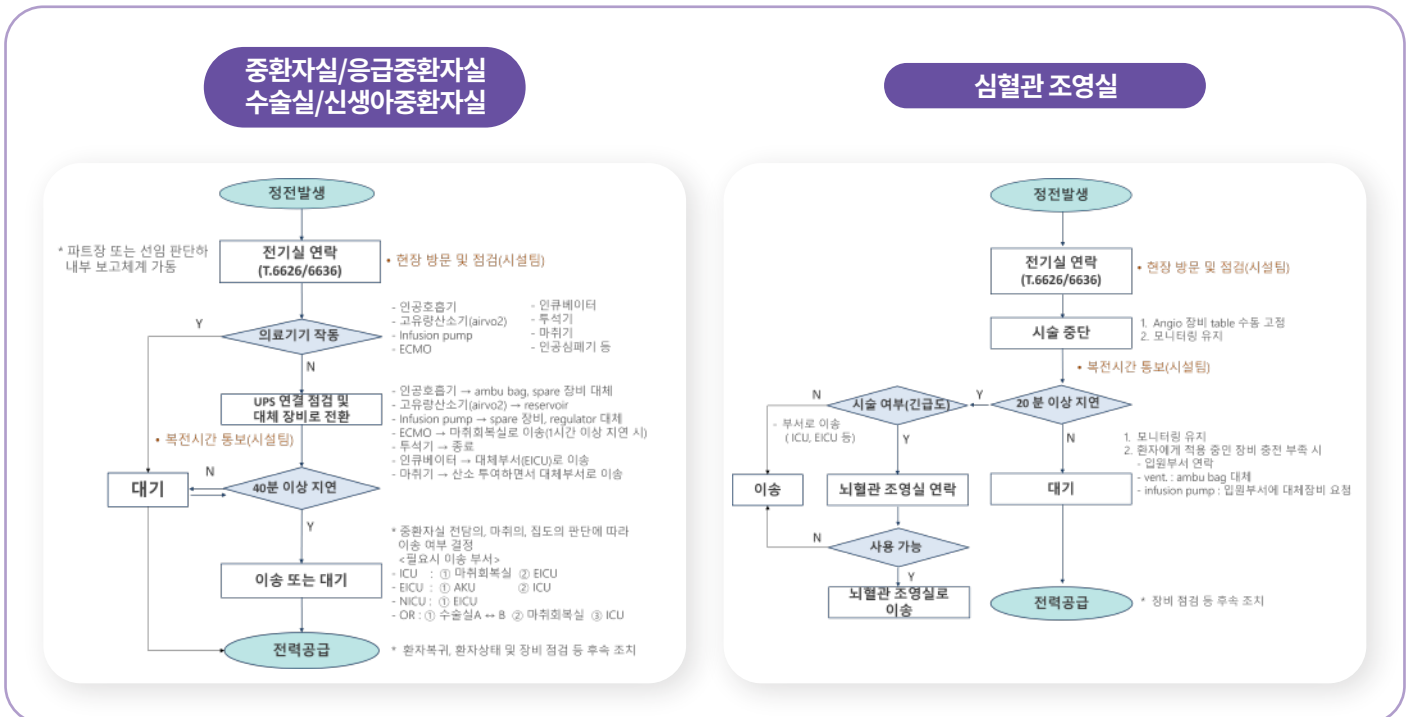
중환자실/응급중환자실
수술실/신생아중환자실

정전발생

* 파트장 또는 선임 판단하 내부 보고체계 가동

전기실 연락
(T.6626/6636)

• 현장 방문 및 점검(시설팀)

- 인공호흡기
- 고유량산소기(airvo2)
- Infusion pump
- ECMO

- 인큐베이터
- 투석기
- 마취기
- 인공심폐기 등

Y

의료기기 작동

N

UPS 연결 점검 및 대체 장비로 전환

- 인공호흡기 → ambu bag, spare 장비 대체
- 고유량산소기(airvo2) → reservoir
- Infusion pump → spare 장비, regulator 대체
- ECMO → 마취회복실로 이송(1시간 이상 지연 시)
- 투석기 → 종료
- 인큐베이터 → 대체부서(EICU)로 이송
- 마취기 → 산소 투여하면서 대체부서로 이송

• 복전시간 통보(시설팀)

대기

N

40분 이상 지연

Y

* 중환자실 전담의, 마취의, 집도의 판단에 따라 이송 여부 결정
<필요시 이송 부서>
- ICU : ① 마취회복실 ② EICU
- EICU : ① AKU ② ICU
- NICU : ① EICU
- OR : ① 수술실A ↔ B ② 마취회복실 ③ ICU

이송 또는 대기

전력공급

* 환자복귀, 환자상태 및 장비 점검 등 후속 조치

심혈관 조영실

정전발생

전기실 연락
(T.6626/6636)

• 현장 방문 및 점검(시설팀)

시술 중단

1. Angio 장비 table 수동 고정
2. 모니터링 유지

• 복전시간 통보(시설팀)

N

시술 여부(긴급도)

Y

20 분 이상 지연

- 부서로 이송
(ICU, EICU 등)

Y

N

1. 모니터링 유지
2. 환자에게 적용 중인 장비 충전 부족 시
- 입원부서 연락
- vent. : ambu bag 대체
- infusion pump : 입원부서에 대체장비 요청

이송

뇌혈관 조영실 연락

대기

N

사용 가능

Y

뇌혈관 조영실로 이송

전력공급

* 장비 점검 등 후속 조치